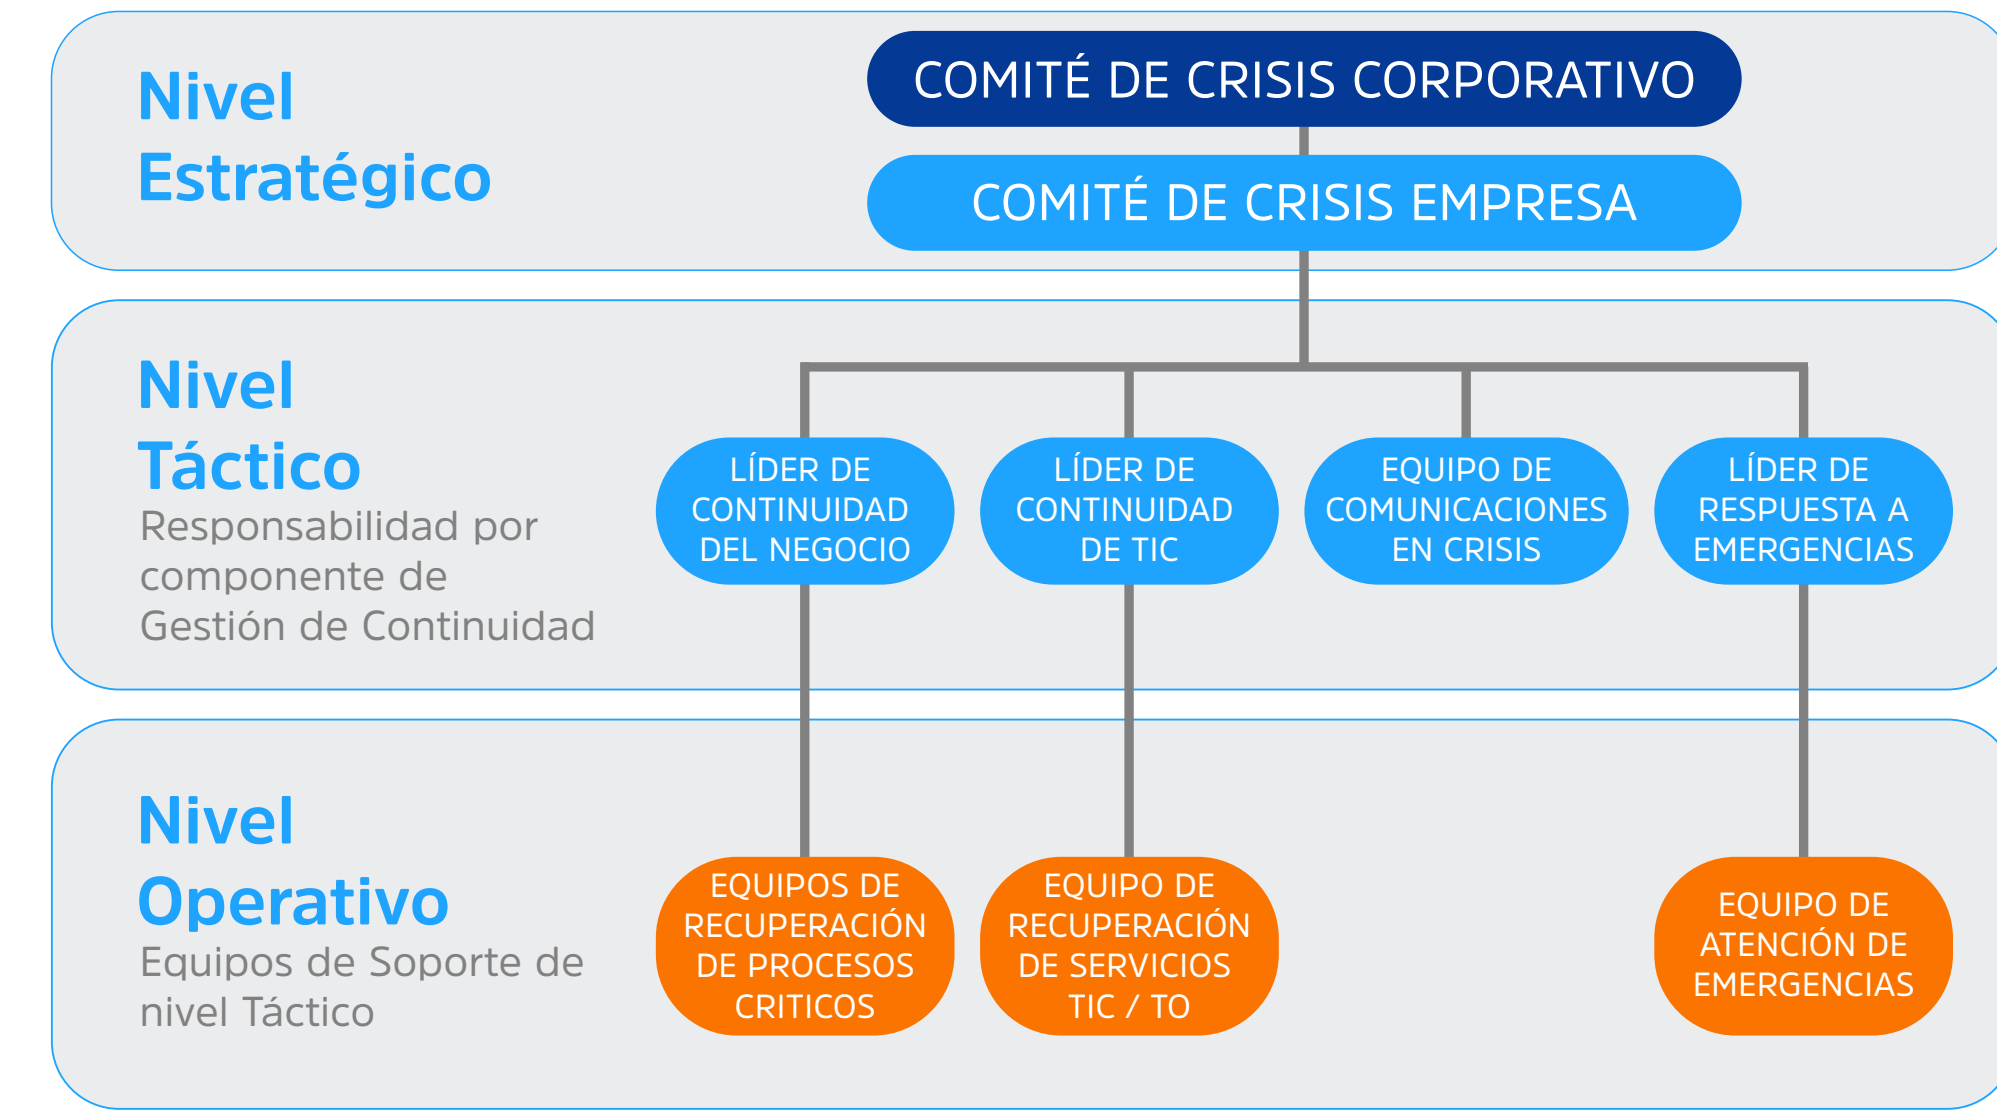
Nivel Estratégico

COMITÉ DE CRISIS CORPORATIVO

COMITÉ DE CRISIS EMPRESA

Nivel Táctico
Responsabilidad por componente de Gestión de Continuidad

LÍDER DE CONTINUIDAD DEL NEGOCIO

LÍDER DE CONTINUIDAD DE TIC

EQUIPO DE COMUNICACIONES EN CRISIS

LÍDER DE RESPUESTA A EMERGENCIAS

Nivel Operativo
Equipos de Soporte de nivel Táctico

EQUIPOS DE RECUPERACIÓN DE PROCESOS CRITICOS

EQUIPO DE RECUPERACIÓN DE SERVICIOS TIC / TO

EQUIPO DE ATENCIÓN DE EMERGENCIAS